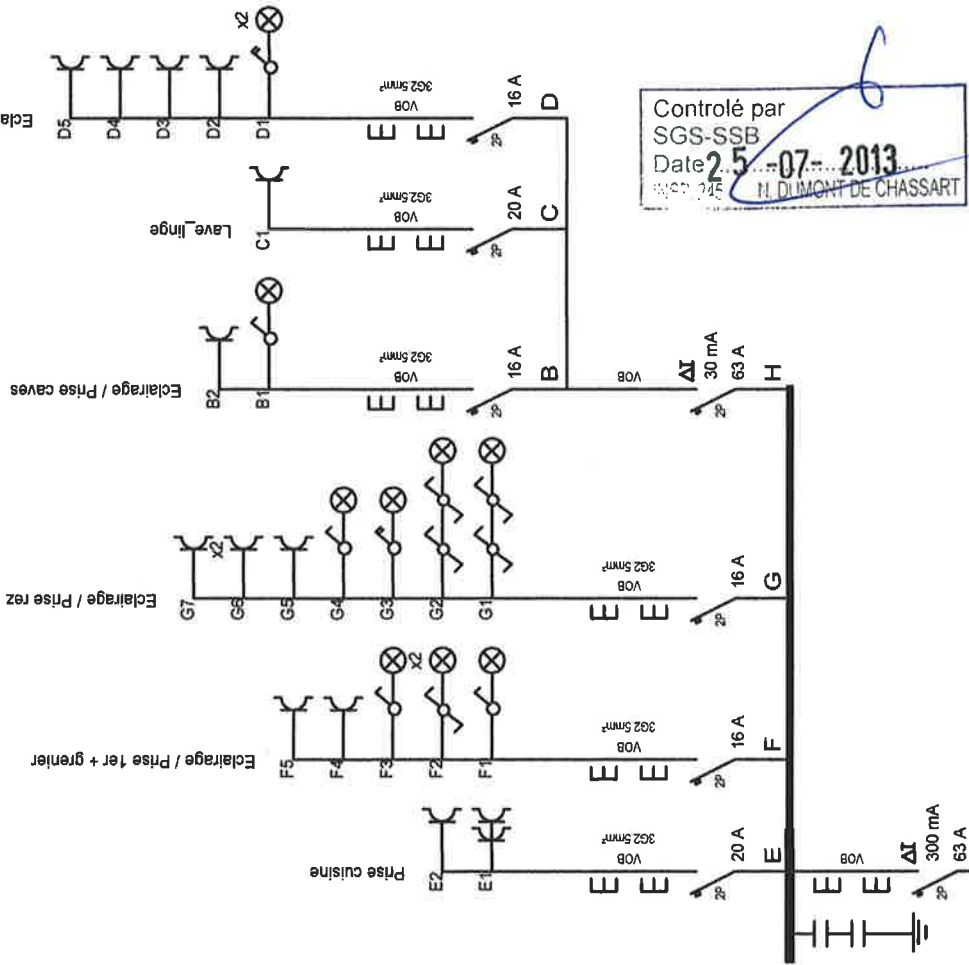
Controlé par
SGS-SSB
Date 25-07-2013
WSB 245 N. DUMONT DE CHASSART

Ecla
D5 D4 D3 D2 D1
x2
VOB
3G2.5mm²
16 A
2P
D

Lave_linge
C1
VOB
3G2.5mm²
20 A
2P
C

Eclairage / Prise caves
B2 B1
VOB
3G2.5mm²
16 A
2P
B
VOB
ΔI
30 mA
63 A
2P
H

Eclairage / Prise rez
G7 G6 G5 G4 G3 G2 G1
x2
VOB
3G2.5mm²
16 A
2P
G

Eclairage / Prise 1er + grenier
F5 F4 F3 F2 F1
x2
VOB
3G2.5mm²
16 A
2P
F

Prise cuisine
E2 E1
VOB
3G2.5mm²
20 A
2P
E
VOB
ΔI
300 mA
63 A
2P